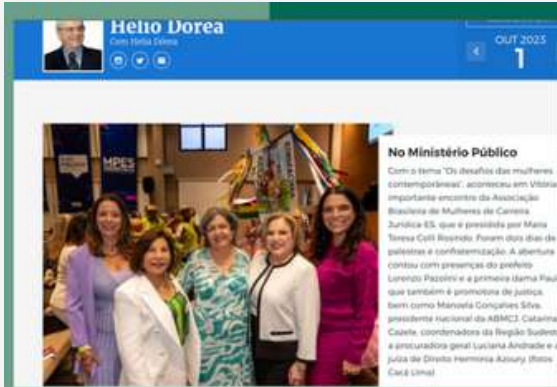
Helio Dorea
Com Helio Dórea

OUT 2023
1

MPES

No Ministério Público

Com o tema "Os desafios das mulheres contemporâneas", aconteceu em Vitória importante encontro da Associação Brasileira de Mulheres de Carreira Jurídica ES, que é presidida por Maria Teresa Colli Rosindo. Foram dois dias de palestras e confraternização. A abertura contou com presenças do prefeito Lorenzo Pazolini e a primeira dama Paul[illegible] que também é promotora de justiça, bem como Manoela Gonçalves Silva, presidente nacional da ABMCJ, Catarina Cazele, coordenadora da Região Sudeste, a procuradora geral Luciana Andrade e a juíza de Direito Hermínia Azoury. (fotos Cacá Lima)